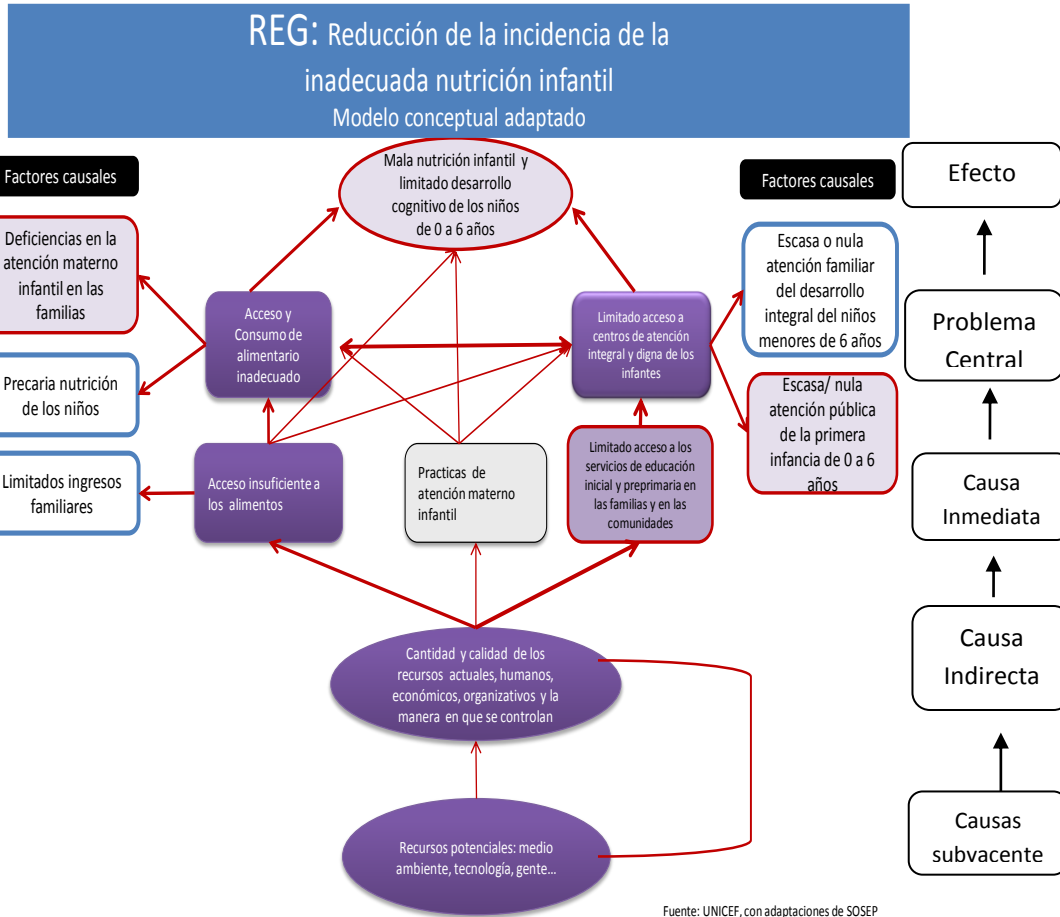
REG: Reducción de la incidencia de la inadecuada nutrición infantil
Modelo conceptual adaptado

Factores causales

Mala nutrición infantil y limitado desarrollo cognitivo de los niños de 0 a 6 años

Factores causales

Efecto

Deficiencias en la atención materno infantil en las familias

Precaria nutrición de los niños

Limitados ingresos familiares

Acceso y Consumo de alimentario inadecuado

Acceso insuficiente a los alimentos

Practicas de atención materno infantil

Limitado acceso a centros de atención integral y digna de los infantes

Limitado acceso a los servicios de educación inicial y preprimaria en las familias y en las comunidades

Escasa o nula atención familiar del desarrollo integral del niños menores de 6 años

Escasa/ nula atención pública de la primera infancia de 0 a 6 años

Problema Central

Causa Inmediata

Causa Indirecta

Causas subvacente

Cantidad y calidad de los recursos actuales, humanos, económicos, organizativos y la manera en que se controlan

Recursos potenciales: medio ambiente, tecnología, gente...

Fuente: UNICEF, con adaptaciones de SOSEP